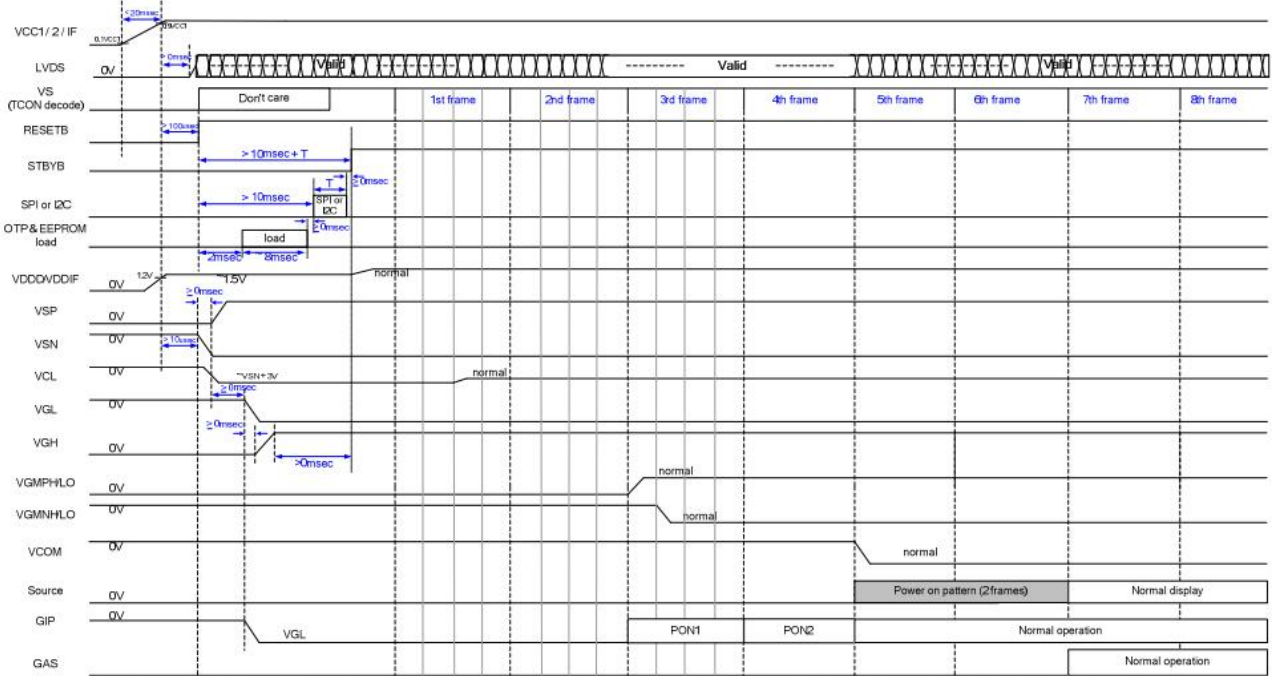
VCC1/2/IF
<20msec
0.9VCC1
0.1VCC1
LVDS
0V
0msec
Valid
Valid
Valid
VS
(TCON decode)
Don't care
1st frame
2nd frame
3rd frame
4th frame
5th frame
6th frame
7th frame
8th frame
RESETB
>100usec
STBYB
> 10msec + T
≥ 0msec
SPI or I2C
> 10msec
T
SPI or I2C
OTP & EEPROM load
≥ 0msec
load
2msec
8msec
VDDDVDDIF
0V
1.2V
1.5V
normal
≥ 0msec
VSP
0V
VSN
0V
> 10usec
VCL
0V
~VSN+3V
normal
≥ 0msec
VGL
0V
≥ 0msec
VGH
0V
>0msec
VGMPH/LO
0V
normal
VGMNH/LO
0V
normal
VCOM
0V
normal
Source
0V
Power on pattern (2frames)
Normal display
GIP
0V
VGL
PON1
PON2
Normal operation
GAS
Normal operation